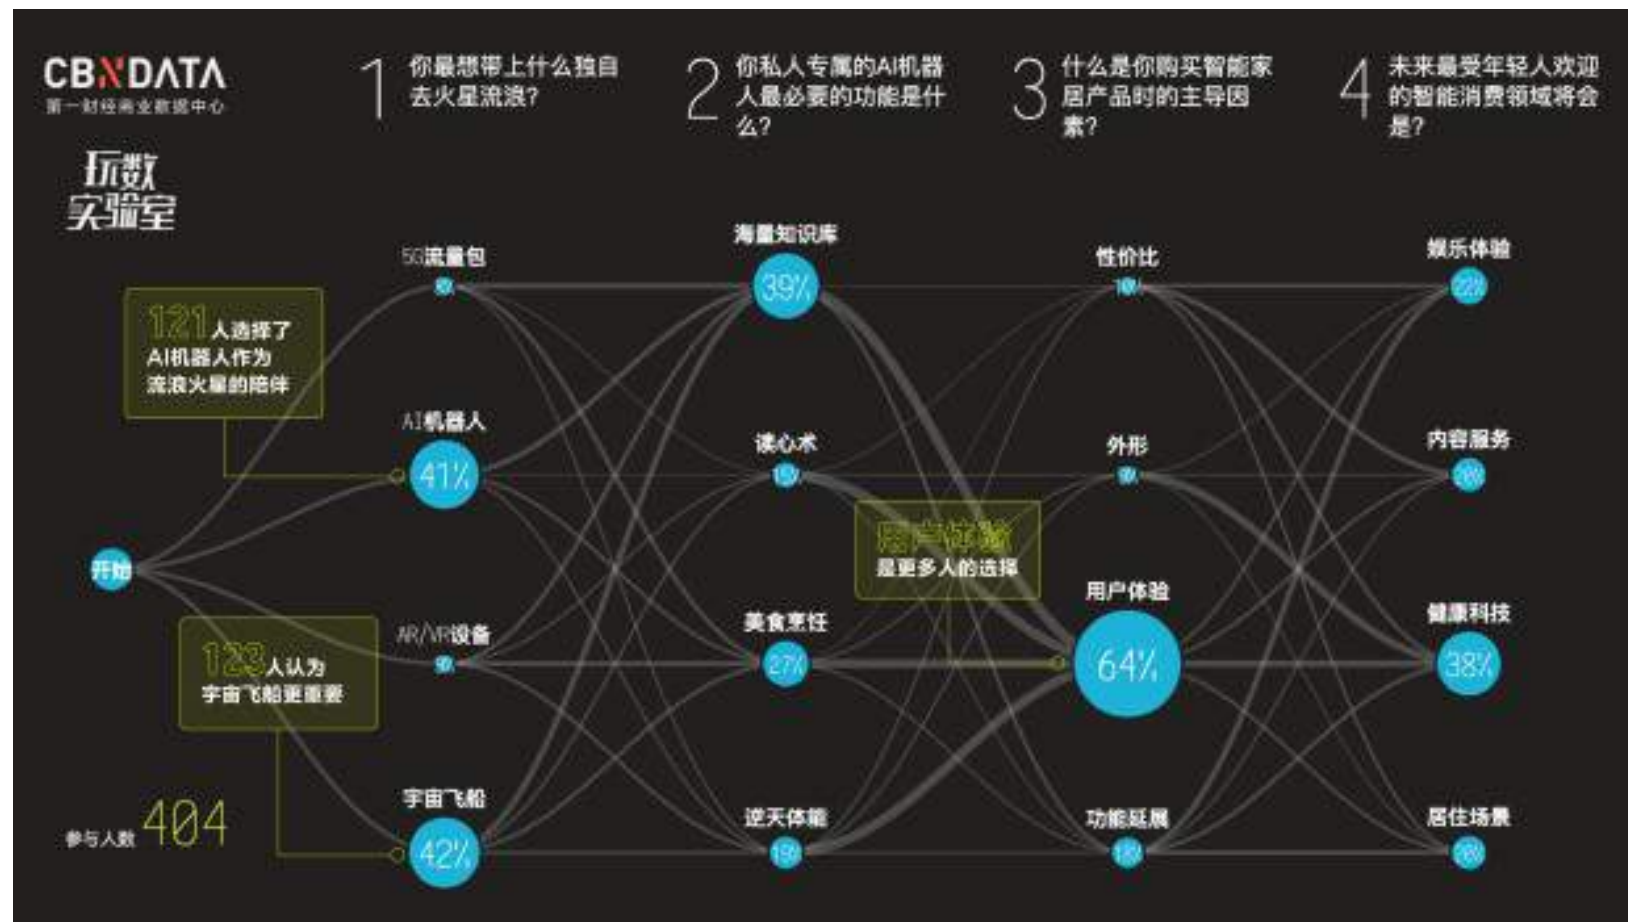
CBNDATA
第一财经商业数据中心

玩数实验室

1 你最想带上什么独自去火星流浪?

2 你私人专属的AI机器人最必要的功能是什么?

3 什么是你购买智能家居产品时的主导因素?

4 未来最受年轻人欢迎的智能消费领域将会是?

开始

121人选择了AI机器人作为流浪火星的陪伴

123人认为宇宙飞船更重要

参与人数 404

5G流量包 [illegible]

AI机器人 41%

AR/VR设备 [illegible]

宇宙飞船 42%

海量知识库 39%

读心术 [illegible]

美食烹饪 27%

逆天体能 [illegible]

用户体验是更多人的选择

性价比 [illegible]

外形 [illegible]

用户体验 64%

功能延展 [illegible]

娱乐体验 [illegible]

内容服务 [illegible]

健康科技 38%

居住场景 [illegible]